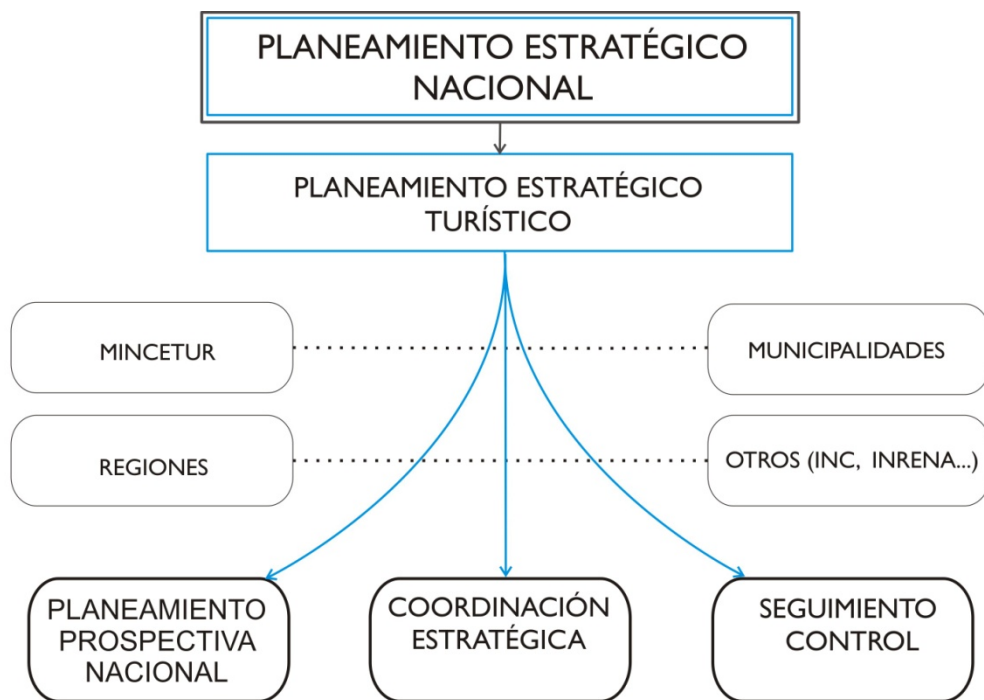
PLANEAMIENTO ESTRATÉGICO NACIONAL

PLANEAMIENTO ESTRATÉGICO TURÍSTICO

MINCETUR

MUNICIPALIDADES

REGIONES

OTROS (INC, INRENA...)

PLANEAMIENTO PROSPECTIVA NACIONAL

COORDINACIÓN ESTRATÉGICA

SEGUIMIENTO CONTROL